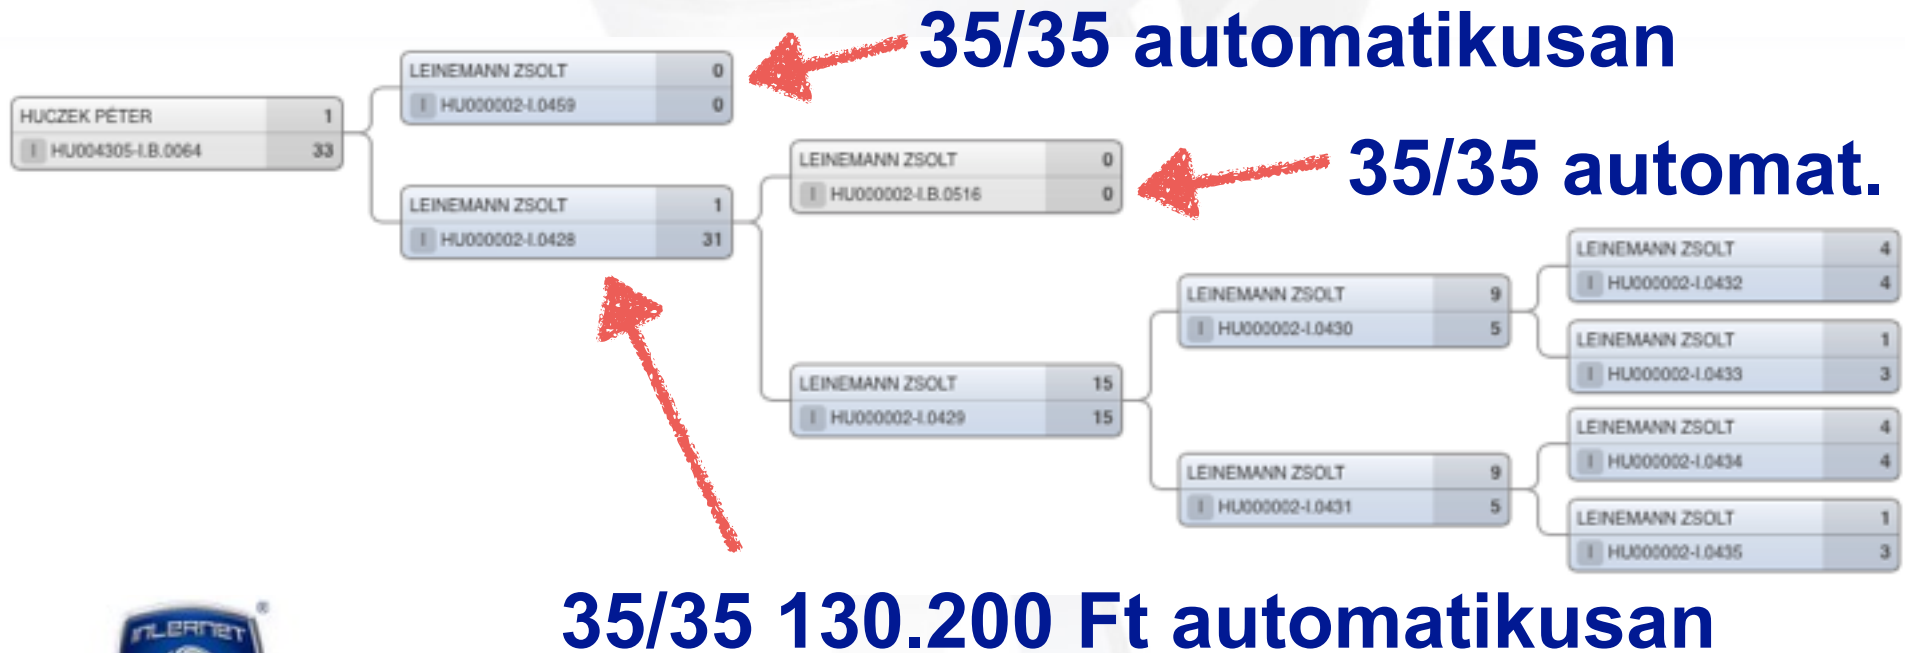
35/35 automatikusan

HUCZEK PÉTER 1
I HU004305-I.B.0064 33

LEINEMANN ZSOLT 0
I HU000002-I.0459 0

LEINEMANN ZSOLT 1
I HU000002-I.0428 31

35/35 automat.

LEINEMANN ZSOLT 0
I HU000002-I.B.0516 0

LEINEMANN ZSOLT 15
I HU000002-I.0429 15

LEINEMANN ZSOLT 9
I HU000002-I.0430 5

LEINEMANN ZSOLT 9
I HU000002-I.0431 5

LEINEMANN ZSOLT 4
I HU000002-I.0432 4

LEINEMANN ZSOLT 1
I HU000002-I.0433 3

LEINEMANN ZSOLT 4
I HU000002-I.0434 4

LEINEMANN ZSOLT 1
I HU000002-I.0435 3

INLERNET ®

35/35 130.200 Ft automatikusan